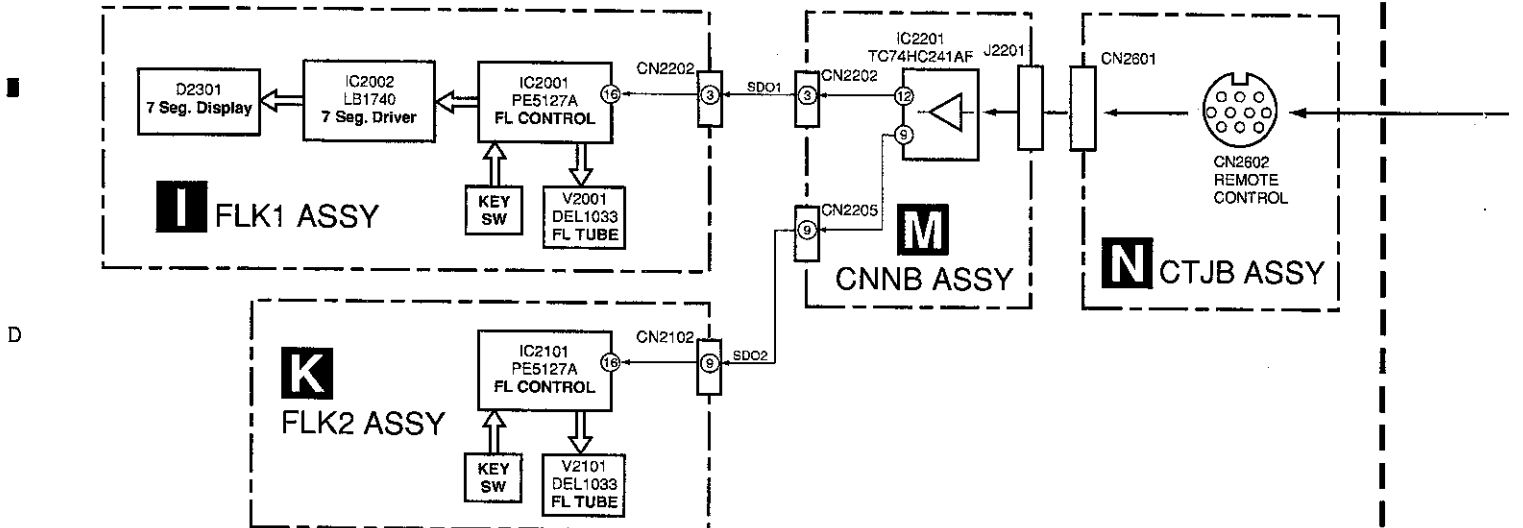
D2301
7 Seg. Display

IC2002
LB1740
7 Seg. Driver

IC2001
PE5127A
FL CONTROL

16

CN2202

3

SDO1

3

CN2202

IC2201
TC74HC241AF

12

9

J2201

CN2601

CN2602
REMOTE
CONTROL

KEY
SW

V2001
DEL1033
FL TUBE

I FLK1 ASSY

CN2205

9

M
CNNB ASSY

N CTJB ASSY

D

CN2102

IC2101
PE5127A
FL CONTROL

16

9

SDO2

K
FLK2 ASSY

KEY
SW

V2101
DEL1033
FL TUBE